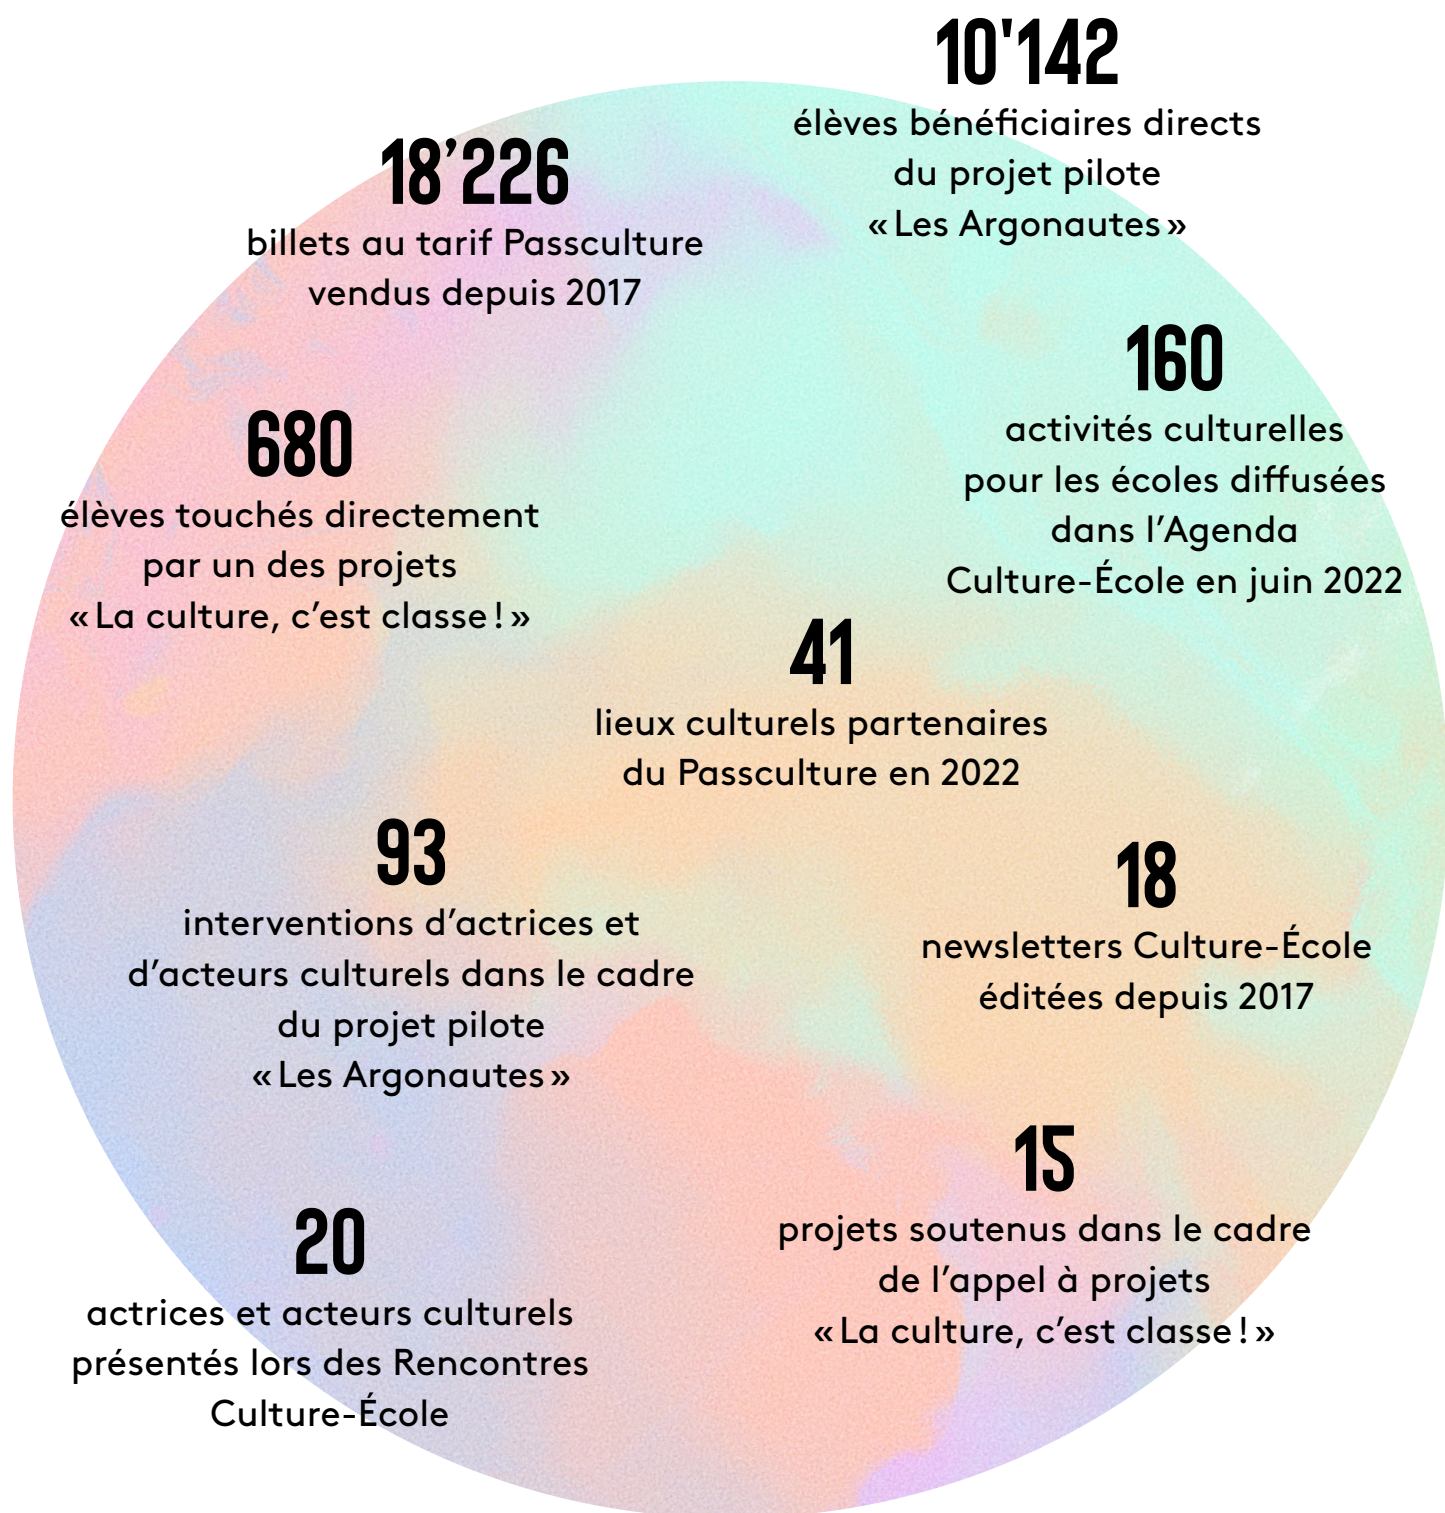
10'142
élèves bénéficiaires directs du projet pilote « Les Argonautes »

18’226
billets au tarif Passculture vendus depuis 2017

160
activités culturelles pour les écoles diffusées dans l’Agenda Culture-École en juin 2022

680
élèves touchés directement par un des projets « La culture, c’est classe ! »

41
lieux culturels partenaires du Passculture en 2022

93
interventions d’actrices et d’acteurs culturels dans le cadre du projet pilote « Les Argonautes »

18
newsletters Culture-École éditées depuis 2017

15
projets soutenus dans le cadre de l’appel à projets « La culture, c’est classe ! »

20
actrices et acteurs culturels présentés lors des Rencontres Culture-École